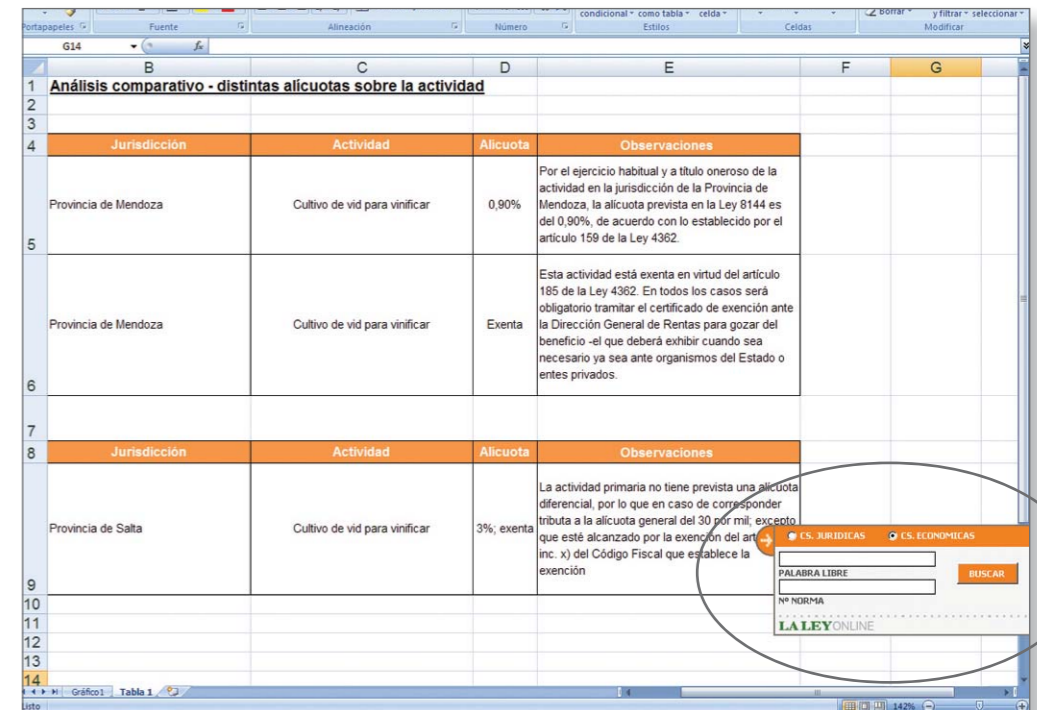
Portapapeles Fuente Alineación Número condicional como tabla celda Estilos Celdas Borrar y filtrar seleccionar Modificar

G14 $f_x$

| | B | C | D | E | F | G |
|---|---|---|---|---|---|---|
| 1 | Análisis comparativo - distintas alícuotas sobre la actividad | | | | | |
| 2 | | | | | | |
| 3 | | | | | | |
| 4 | Jurisdicción | Actividad | Alícuota | Observaciones | | |
| 5 | Provincia de Mendoza | Cultivo de vid para vinificar | 0,90% | Por el ejercicio habitual y a título oneroso de la actividad en la jurisdicción de la Provincia de Mendoza, la alícuota prevista en la Ley 8144 es del 0,90%, de acuerdo con lo establecido por el artículo 159 de la Ley 4362. | | |
| 6 | Provincia de Mendoza | Cultivo de vid para vinificar | Exenta | Esta actividad está exenta en virtud del artículo 185 de la Ley 4362. En todos los casos será obligatorio tramitar el certificado de exención ante la Dirección General de Rentas para gozar del beneficio -el que deberá exhibir cuando sea necesario ya sea ante organismos del Estado o entes privados. | | |
| 7 | | | | | | |
| 8 | Jurisdicción | Actividad | Alícuota | Observaciones | | |
| 9 | Provincia de Salta | Cultivo de vid para vinificar | 3%; exenta | La actividad primaria no tiene prevista una alícuota diferencial, por lo que en caso de corresponder tributa a la alícuota general del 30 por mil; excepto que esté alcanzado por la exención del art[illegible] inc. x) del Código Fiscal que establece la exención | | |
| 10 | | | | | | |
| 11 | | | | | | |
| 12 | | | | | | |
| 13 | | | | | | |
| 14 | | | | | | |

Gráfico1 Tabla 1

Listo 142%

CS. JURIDICAS CS. ECONOMICAS
PALABRA LIBRE
BUSCAR
Nº NORMA
LA LEY ONLINE